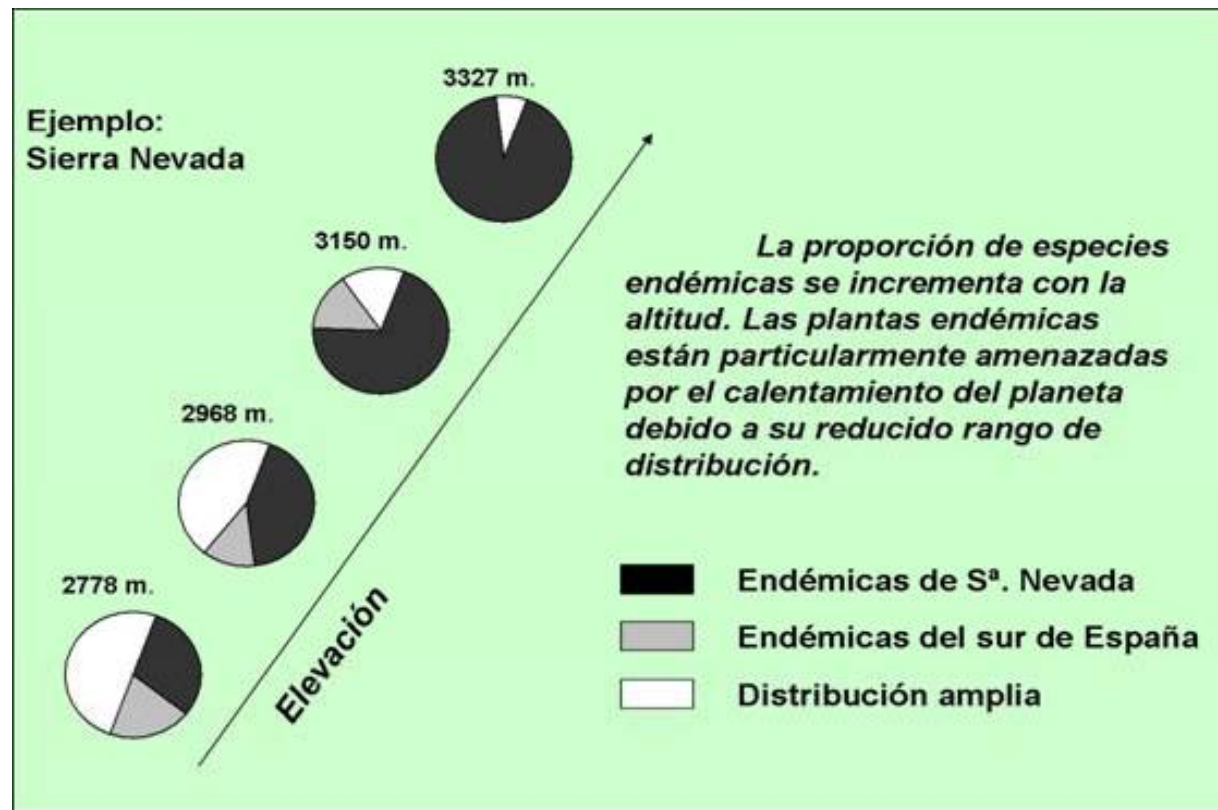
Ejemplo:
Sierra Nevada

3327 m.

3150 m.

2968 m.

2778 m.

Elevación

La proporción de especies endémicas se incrementa con la altitud. Las plantas endémicas están particularmente amenazadas por el calentamiento del planeta debido a su reducido rango de distribución.

Endémicas de Sª. Nevada
Endémicas del sur de España
Distribución amplia